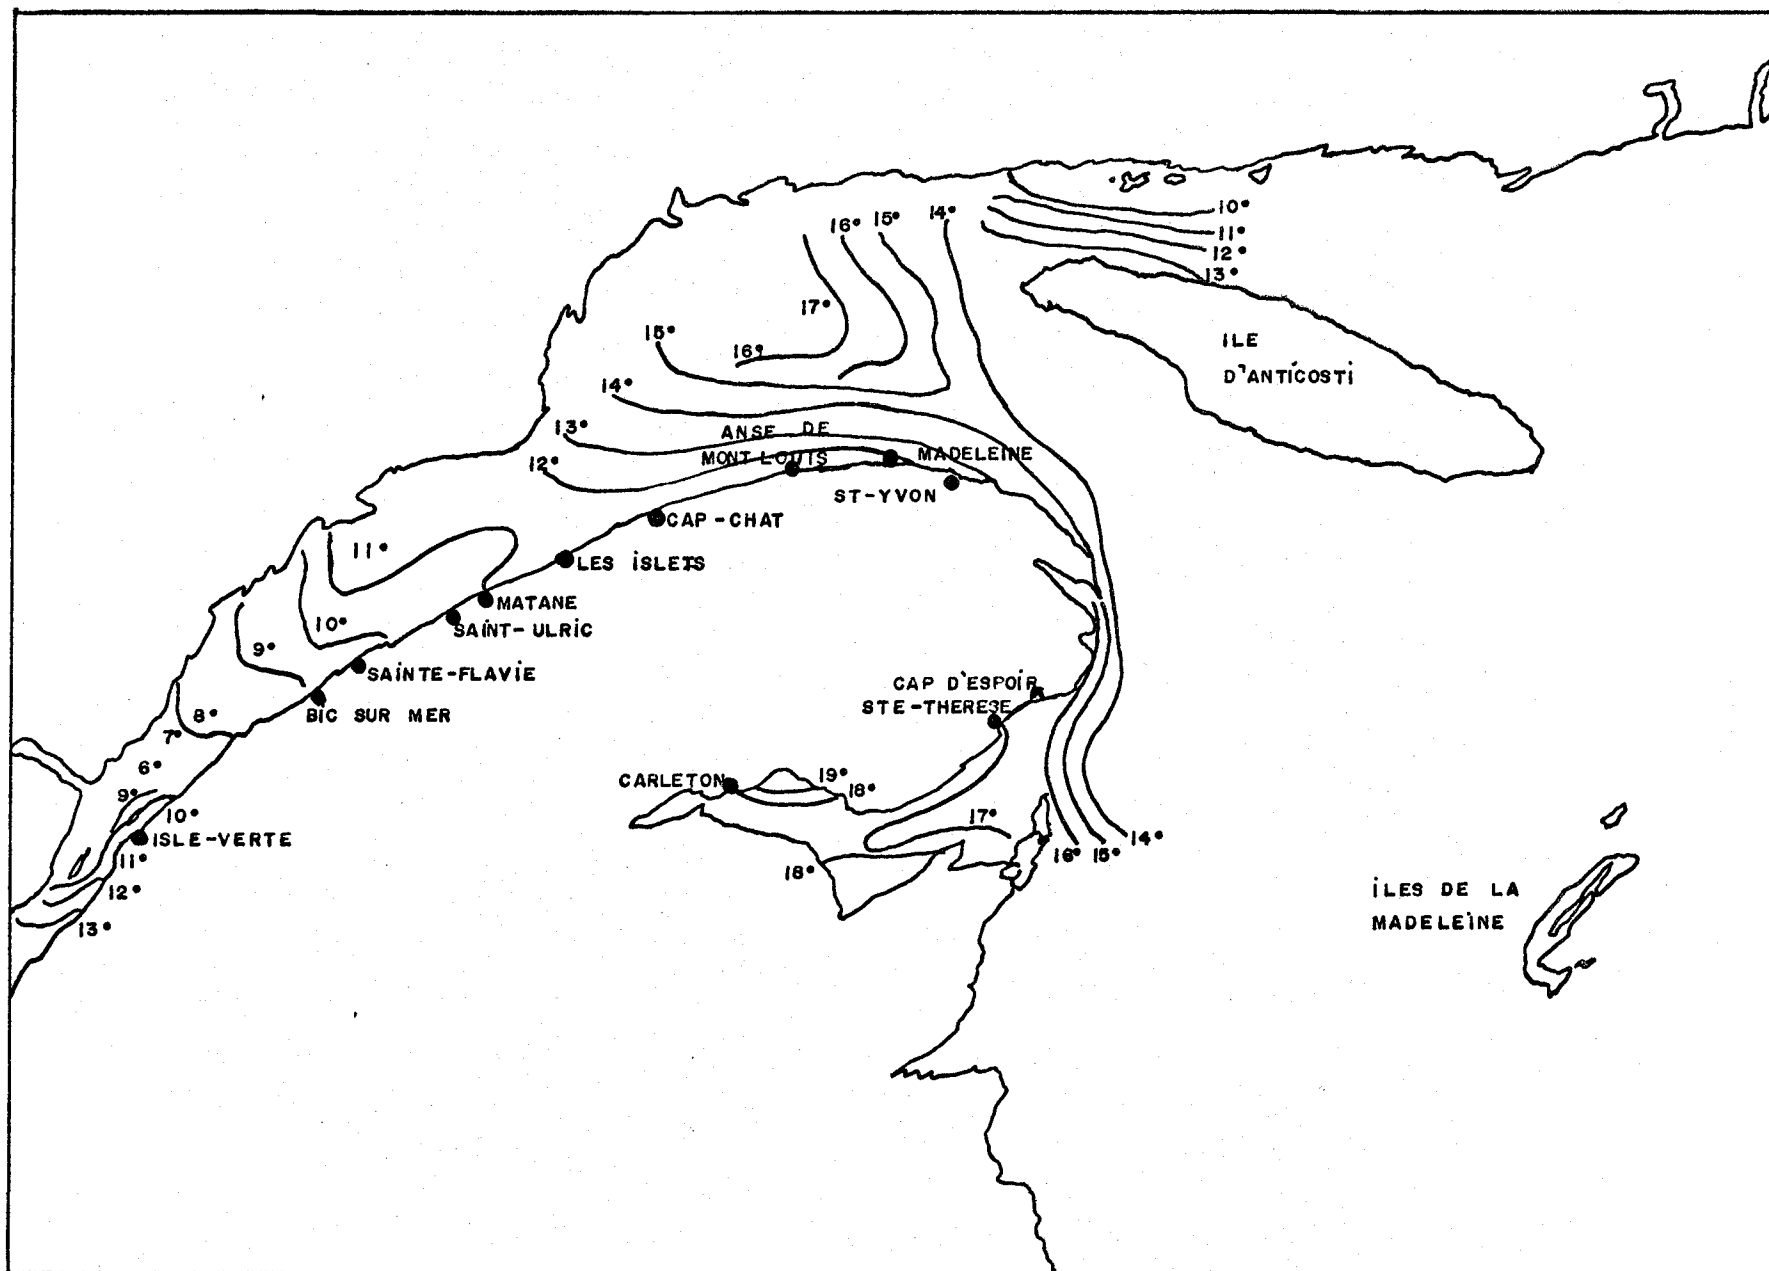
10°
11°
12°
13°
16° 15° 14°
17°
15°
16°
14°
ILE
D'ANTICOSTI
13°
ANSE DE
MONT-LOUIS
MADELEINE
12°
ST-YVON
CAP-CHAT
11°
LES ISLETS
MATANE
10°
SAINT-ULRIC
9°
SAINTE-FLAVIE
CAP D'ESPOIR
8°
BIC SUR MER
STE-THERESE
7°
6°
CARLETON
19°
18°
9°
10°
17°
ISLE-VERTE
16° 15° 14°
11°
18°
12°
ILES DE LA
MADELEINE
13°